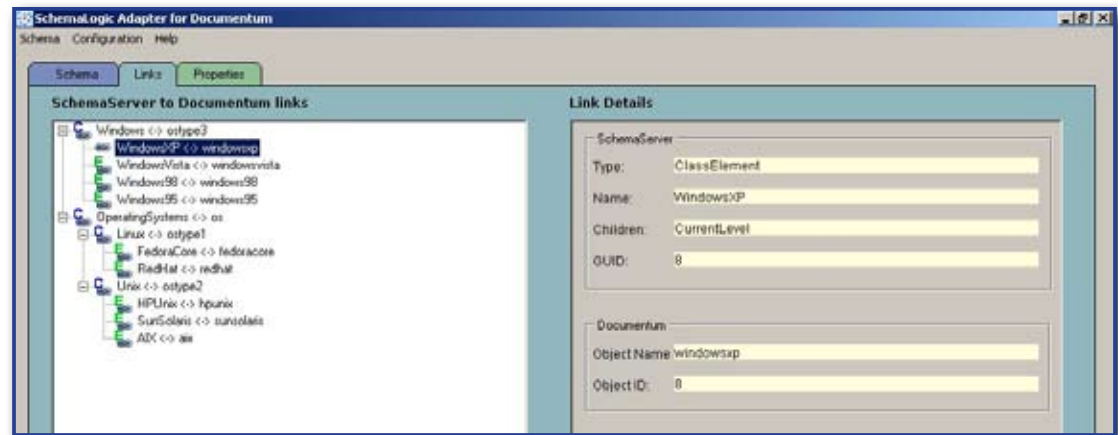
SchemaLogic Adapter for Documentum

Schema Configuration Help

Schema Links Properties

SchemaServer to Documentum links

Windows <-> ostype3
WindowsXP <-> windowsxp
WindowsVista <-> windowsvista
Windows98 <-> windows98
Windows95 <-> windows95
OperatingSystems <-> os
Linux <-> ostype1
FedoraCore <-> fedoracore
RedHat <-> redhat
Unix <-> ostype2
HPUnix <-> hpunix
SunSolaris <-> sunsolaris
AIX <-> aix

Link Details

SchemaServer

Type: ClassElement

Name: WindowsXP

Children: CurrentLevel

GUID: 8

Documentum

Object Name windowsxp

Object ID: 8